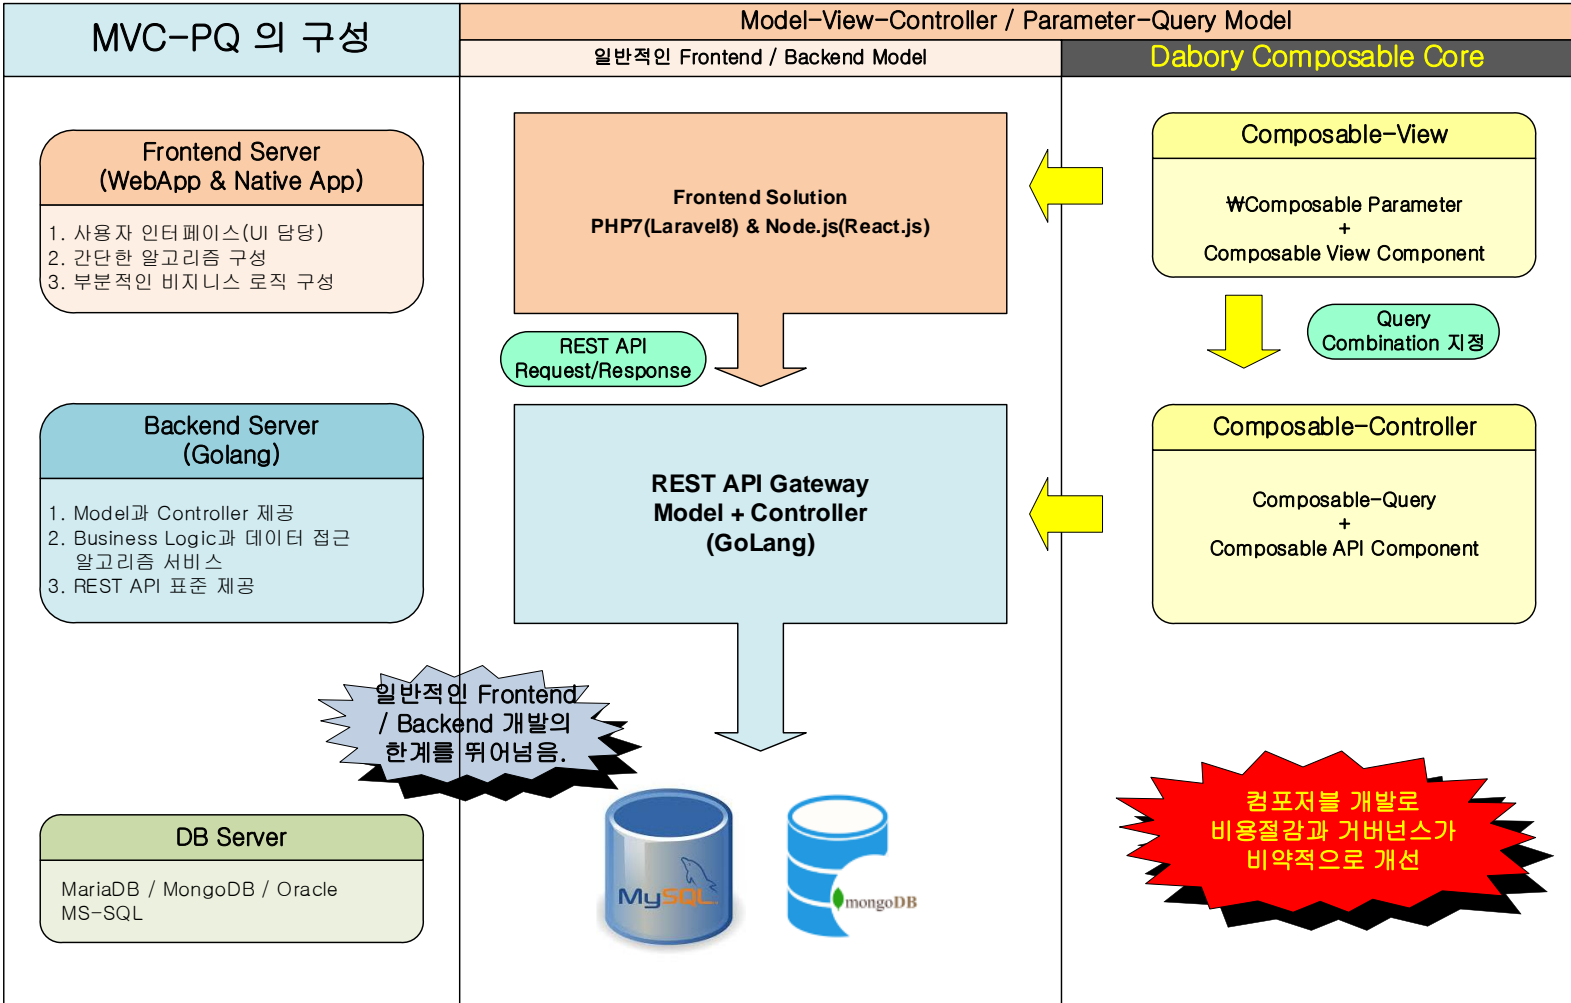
MVC-PQ 의 구성

Model-View-Controller / Parameter-Query Model

일반적인 Frontend / Backend Model

Dabory Composable Core

Frontend Server
(WebApp & Native App)

1. 사용자 인터페이스(UI 담당)
2. 간단한 알고리즘 구성
3. 부분적인 비지니스 로직 구성

Frontend Solution
PHP7(Laravel8) & Node.js(React.js)

Composable-View

₩Composable Parameter
+
Composable View Component

REST API
Request/Response

Query
Combination 지정

Backend Server
(Golang)

1. Model과 Controller 제공
2. Business Logic과 데이터 접근
알고리즘 서비스
3. REST API 표준 제공

REST API Gateway
Model + Controller
(GoLang)

Composable-Controller

Composable-Query
+
Composable API Component

일반적인 Frontend / Backend 개발의 한계를 뛰어넘음.

컴포저블 개발로 비용절감과 거버넌스가 비약적으로 개선

DB Server

MariaDB / MongoDB / Oracle
MS-SQL

MySQL

mongoDB